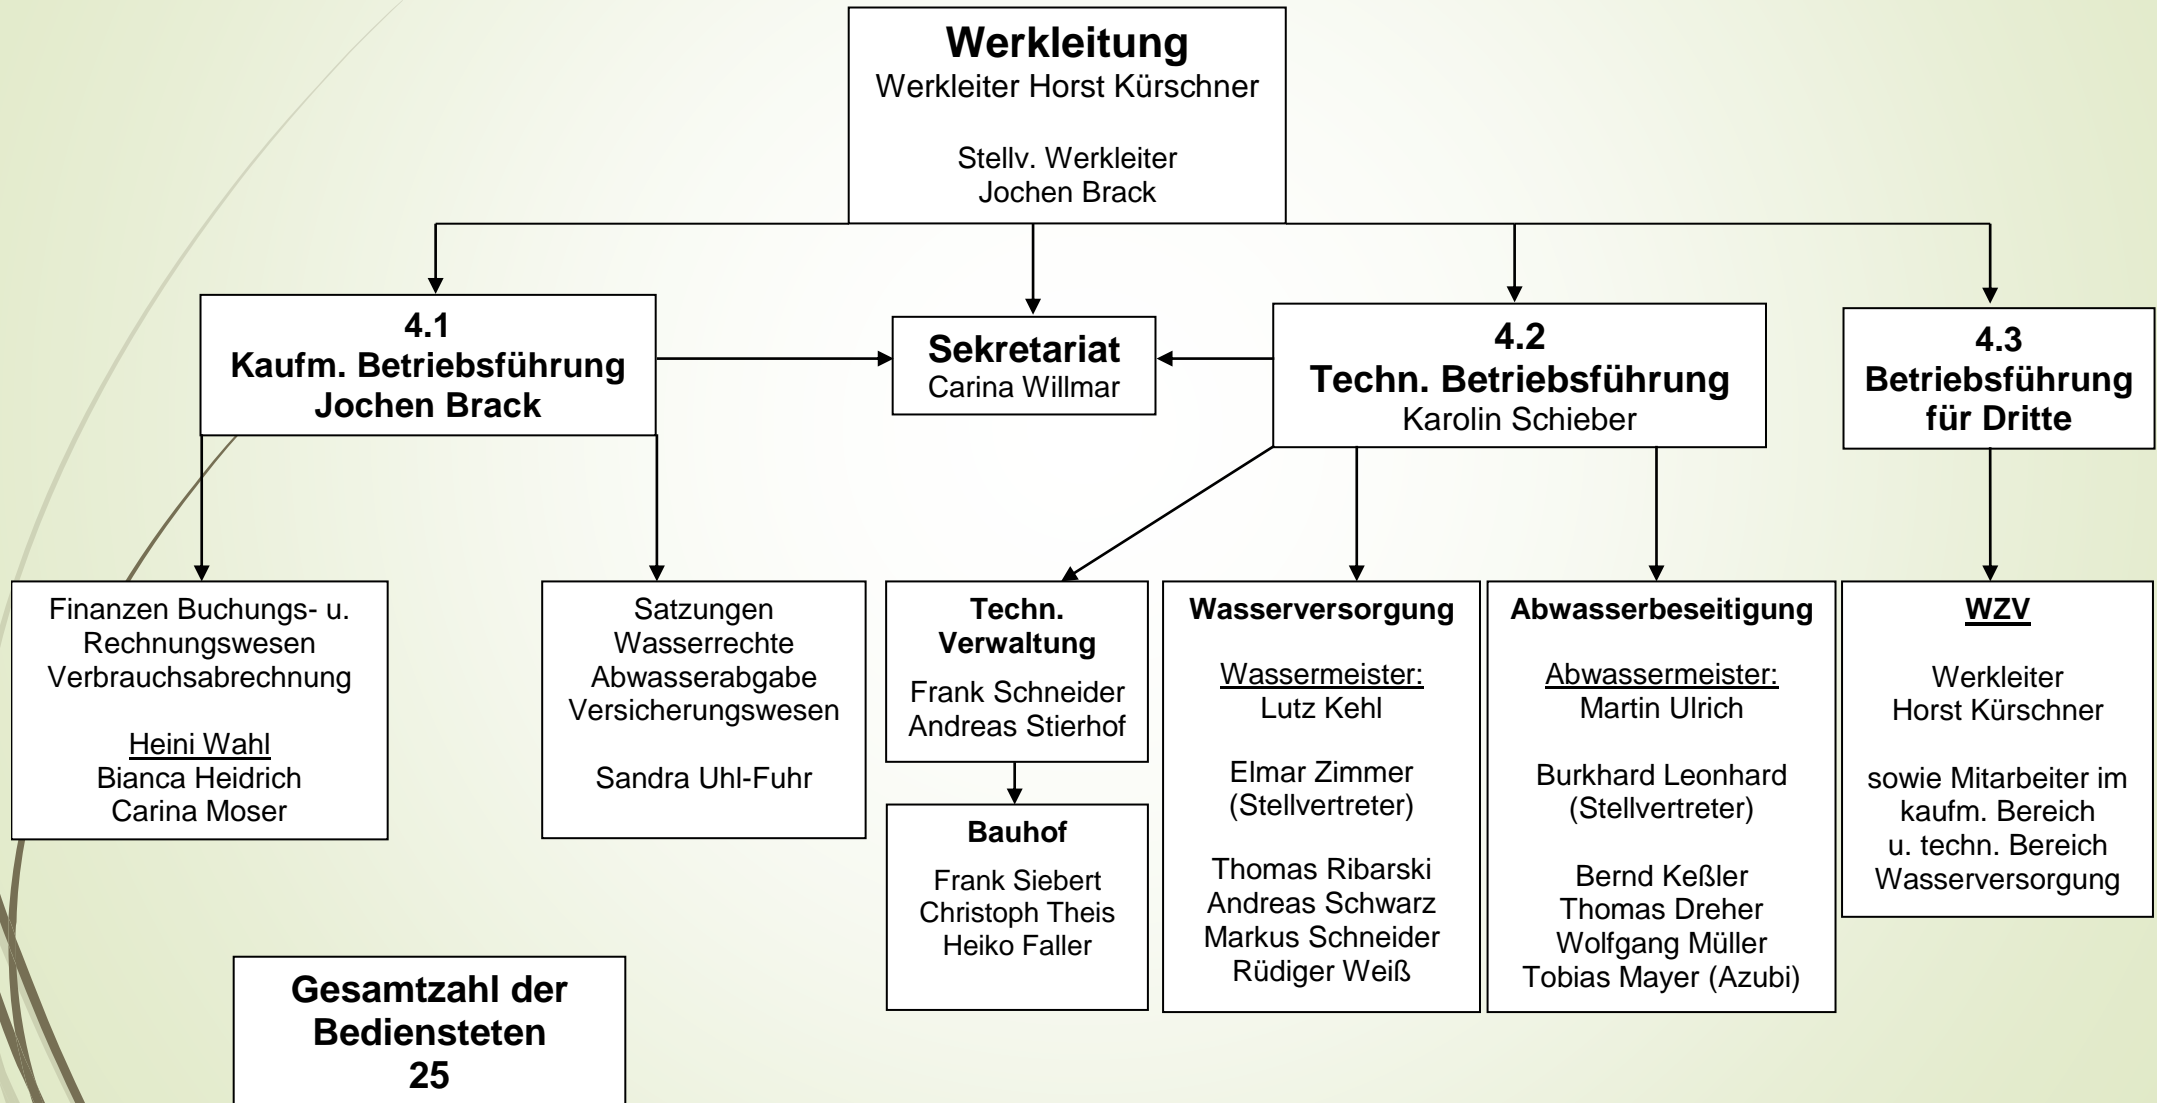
Werkleitung
Werkleiter Horst Kürschner

Stellv. Werkleiter
Jochen Brack

4.1
Kaufm. Betriebsführung
Jochen Brack

Sekretariat
Carina Willmar

4.2
Techn. Betriebsführung
Karolin Schieber

4.3
Betriebsführung
für Dritte

Finanzen Buchungs- u. Rechnungswesen Verbrauchsabrechnung

Heini Wahl
Bianca Heidrich
Carina Moser

Satzungen
Wasserrechte
Abwasserabgabe
Versicherungswesen

Sandra Uhl-Fuhr

Techn. Verwaltung
Frank Schneider
Andreas Stierhof

Bauhof
Frank Siebert
Christoph Theis
Heiko Faller

Wasserversorgung

Wassermeister:
Lutz Kehl

Elmar Zimmer
(Stellvertreter)

Thomas Ribarski
Andreas Schwarz
Markus Schneider
Rüdiger Weiß

Abwasserbeseitigung

Abwassermeister:
Martin Ulrich

Burkhard Leonhard
(Stellvertreter)

Bernd Keßler
Thomas Dreher
Wolfgang Müller
Tobias Mayer (Azubi)

WZV

Werkleiter
Horst Kürschner

sowie Mitarbeiter im kaufm. Bereich u. techn. Bereich Wasserversorgung

Gesamtzahl der Bediensteten
25